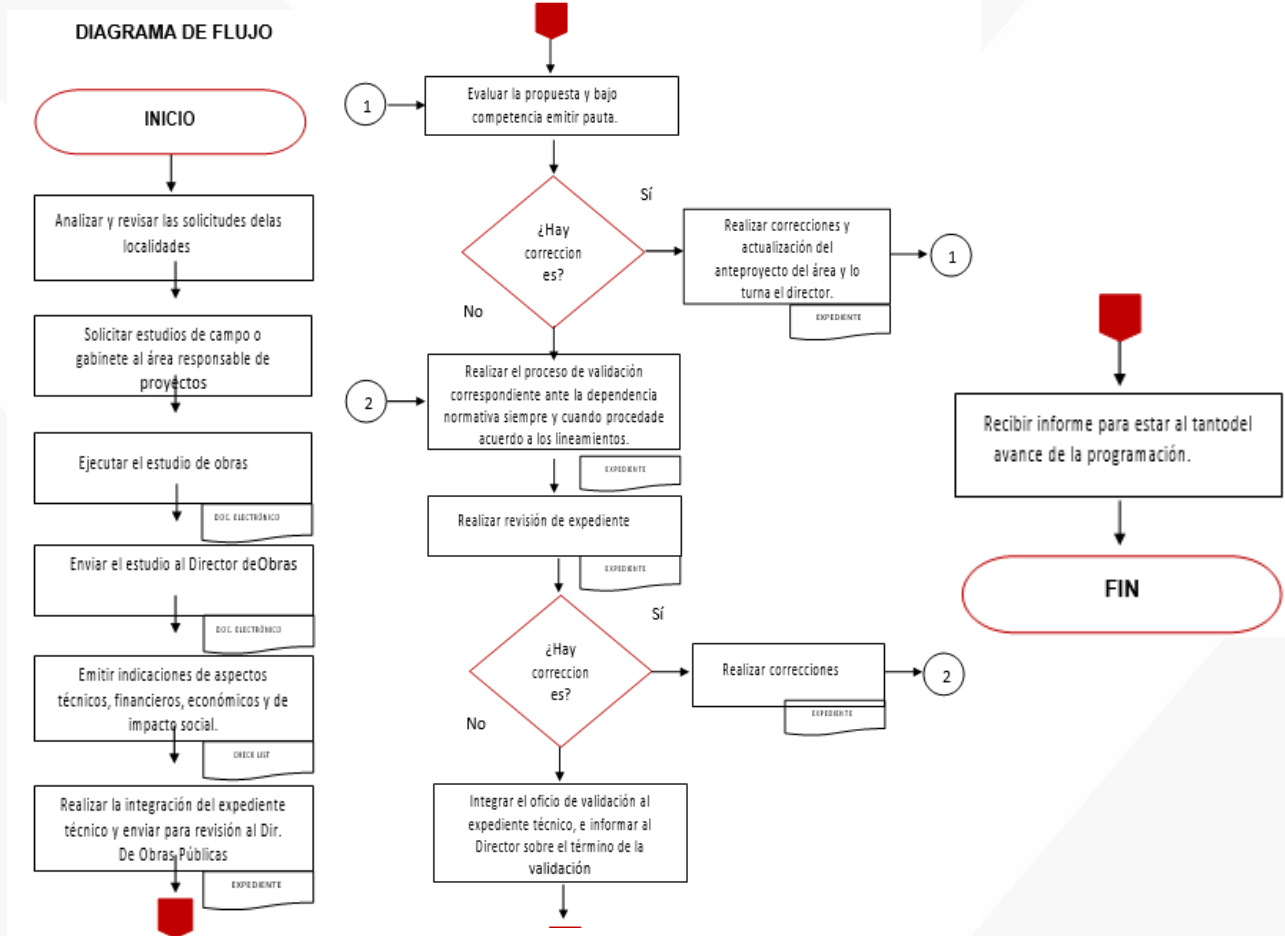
DIAGRAMA DE FLUJO

INICIO

Analizar y revisar las solicitudes delas localidades

Solicitar estudios de campo o gabinete al área responsable de proyectos

Ejecutar el estudio de obras

DOC. ELECTRÓNICO

Enviar el estudio al Director deObras

DOC. ELECTRÓNICO

Emitir indicaciones de aspectos técnicos, financieros, económicos y de impacto social.

CHECK LIST

Realizar la integración del expediente técnico y enviar para revisión al Dir. De Obras Públicas

EXPEDIENTE

1

Evaluar la propuesta y bajo competencia emitir pauta.

¿Hay correccion es?

Sí

Realizar correcciones y actualización del anteproyecto del área y lo turna el director.

EXPEDIENTE

1

No

2

Realizar el proceso de validación correspondiente ante la dependencia normativa siempre y cuando procedade acuerdo a los lineamientos.

EXPEDIENTE

Realizar revisión de expediente

EXPEDIENTE

¿Hay correccion es?

Sí

Realizar correcciones

EXPEDIENTE

2

No

Integrar el oficio de validación al expediente técnico, e informar al Director sobre el término de la validación

Recibir informe para estar al tantodel avance de la programación.

FIN